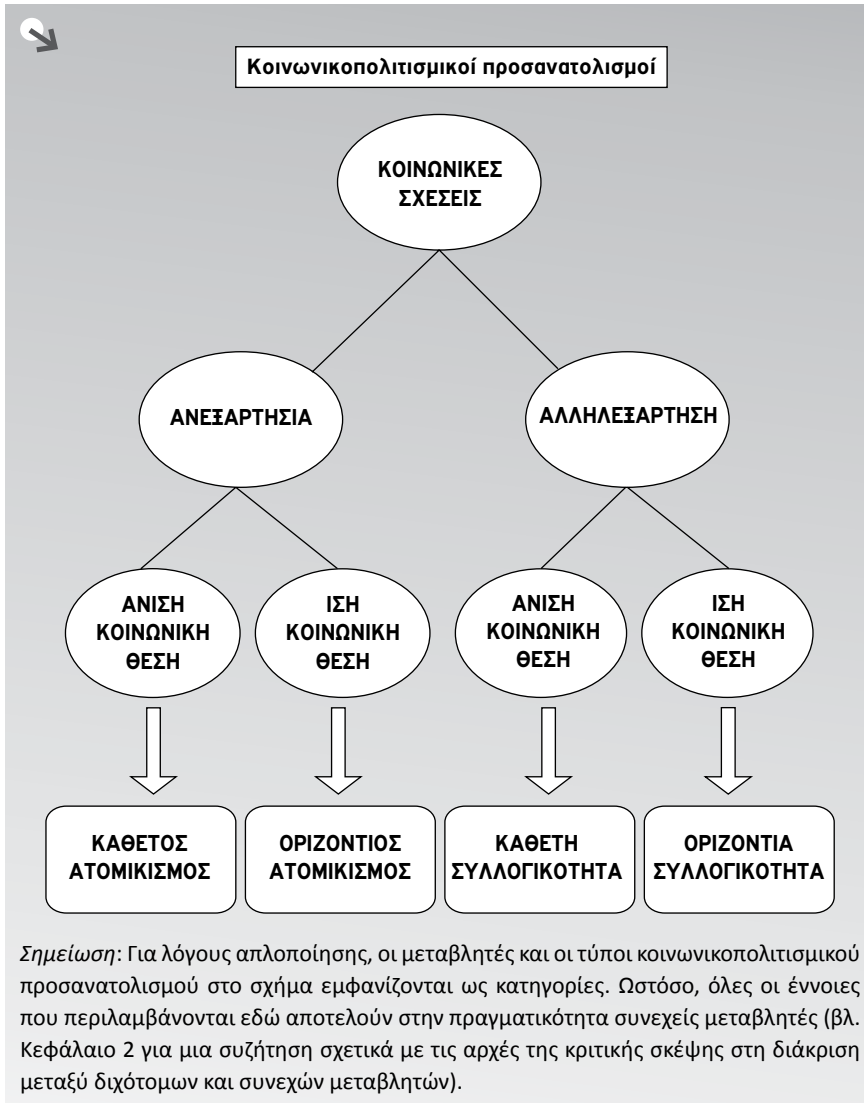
Κοινωνικοπολιτισμικοί προσανατολισμοί

ΚΟΙΝΩΝΙΚΕΣ ΣΧΕΣΕΙΣ

ΑΝΕΞΑΡΤΗΣΙΑ

ΑΛΛΗΛΕΞΑΡΤΗΣΗ

ΑΝΙΣΗ ΚΟΙΝΩΝΙΚΗ ΘΕΣΗ

ΙΣΗ ΚΟΙΝΩΝΙΚΗ ΘΕΣΗ

ΑΝΙΣΗ ΚΟΙΝΩΝΙΚΗ ΘΕΣΗ

ΙΣΗ ΚΟΙΝΩΝΙΚΗ ΘΕΣΗ

ΚΑΘΕΤΟΣ ΑΤΟΜΙΚΙΣΜΟΣ

ΟΡΙΖΟΝΤΙΟΣ ΑΤΟΜΙΚΙΣΜΟΣ

ΚΑΘΕΤΗ ΣΥΛΛΟΓΙΚΟΤΗΤΑ

ΟΡΙΖΟΝΤΙΑ ΣΥΛΛΟΓΙΚΟΤΗΤΑ

Σημείωση: Για λόγους απλοποίησης, οι μεταβλητές και οι τύποι κοινωνικοπολιτισμικού προσανατολισμού στο σχήμα εμφανίζονται ως κατηγορίες. Ωστόσο, όλες οι έννοιες που περιλαμβάνονται εδώ αποτελούν στην πραγματικότητα συνεχείς μεταβλητές (βλ. Κεφάλαιο 2 για μια συζήτηση σχετικά με τις αρχές της κριτικής σκέψης στη διάκριση μεταξύ διχότομων και συνεχών μεταβλητών).